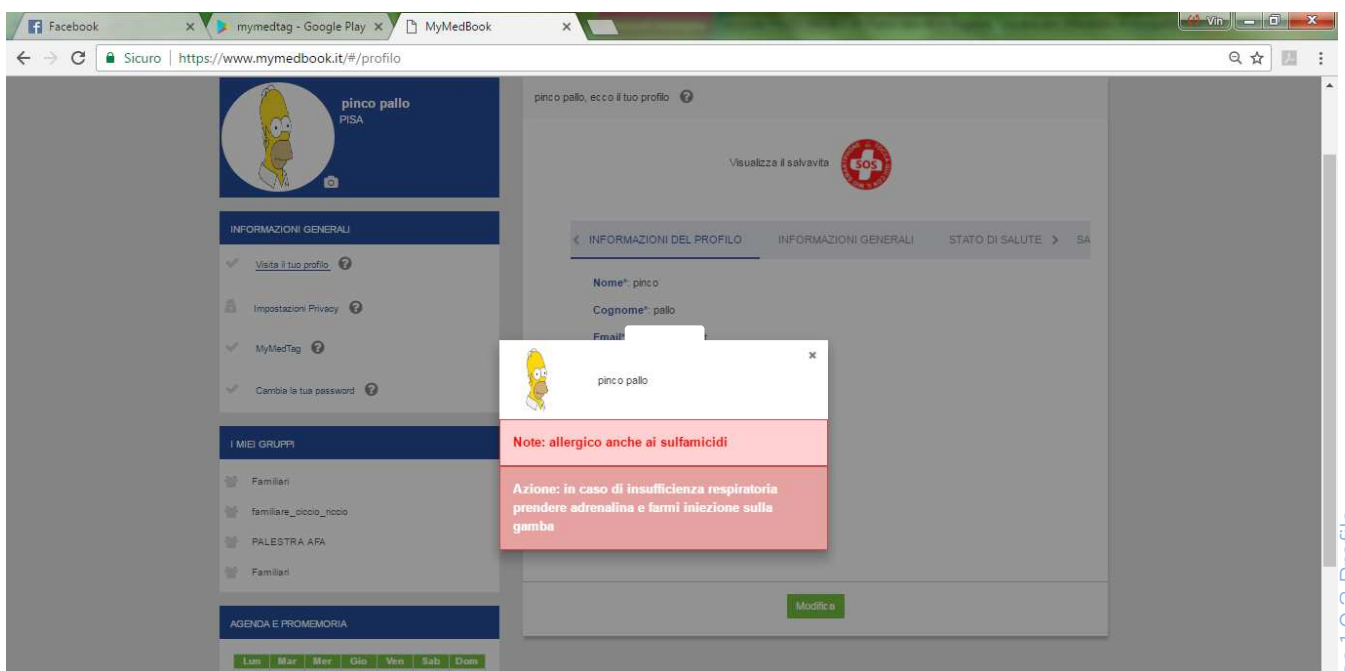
Facebook × mymedtag - Google Play × MyMedBook ×

Vin

Sicuro | https://www.mymedbook.it/#/profilo

pinco pallo
PISA

INFORMAZIONI GENERALI

Visita il tuo profilo

Impostazioni Privacy

MyMedTag

Cambia la tua password

I MIEI GRUPPI

Familiari

familiare_ciccio_riccio

PALESTRA AFA

Familiari

AGENDA E PROMEMORIA

Lun Mar Mer Gio Ven Sab Dom

pinco pallo, ecco il tuo profilo

Visualizza il salvavita SOS

INFORMAZIONI DEL PROFILO INFORMAZIONI GENERALI STATO DI SALUTE SA

Nome*: pinco

Cognome*: pallo

Email*

pinco pallo

×

Note: allergico anche ai sulfamicidi

Azione: in caso di insufficienza respiratoria prendere adrenalina e farmi iniezione sulla gamba

Modifica